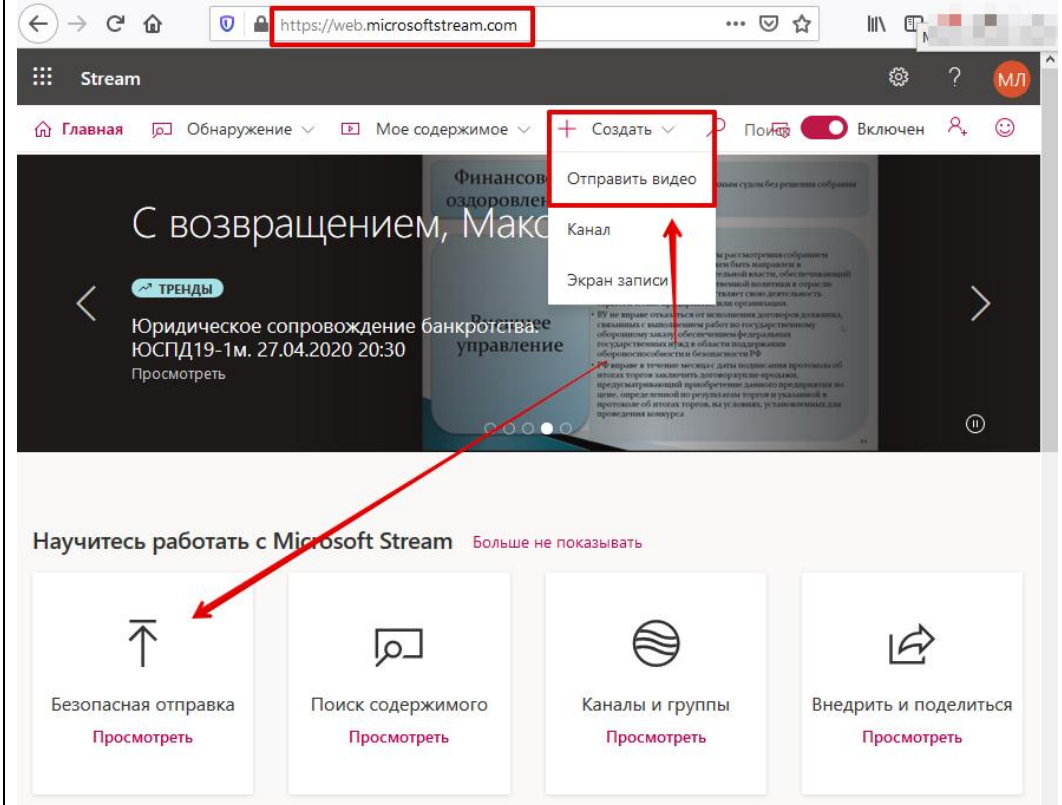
https://web.microsoftstream.com

Stream

МЛ

Главная Обнаружение Мое содержимое + Создать Поиск Включен

Отправить видео

Канал

Экран записи

С возвращением, Макс

ТРЕНДЫ

Юридическое сопровождение банкротства. ЮСПД19-1м. 27.04.2020 20:30

Просмотреть

Финансово оздоровлен

Внешнее управление

Научитесь работать с Microsoft Stream Больше не показывать

Безопасная отправка
Просмотреть

Поиск содержимого
Просмотреть

Каналы и группы
Просмотреть

Внедрить и поделиться
Просмотреть